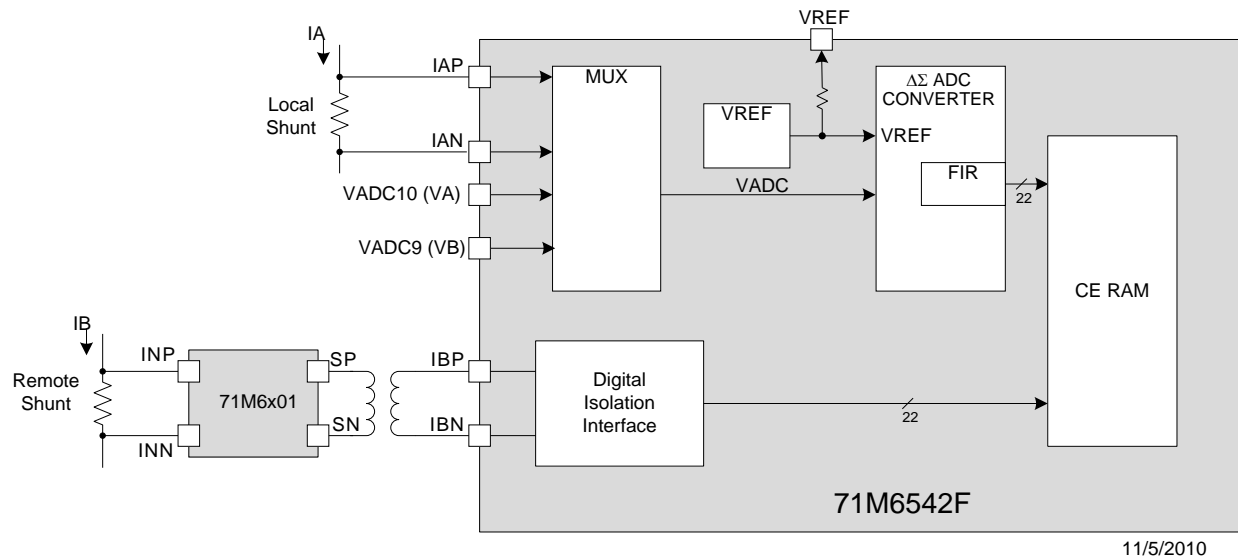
IA

Local Shunt

IAP

IAN

VADC10 (VA)

VADC9 (VB)

MUX

VREF

VREF

$\Delta\Sigma$ ADC CONVERTER

VREF

FIR

VADC

22

CE RAM

IB

Remote Shunt

INP

INN

71M6x01

SP

SN

IBP

IBN

Digital Isolation Interface

22

71M6542F

11/5/2010